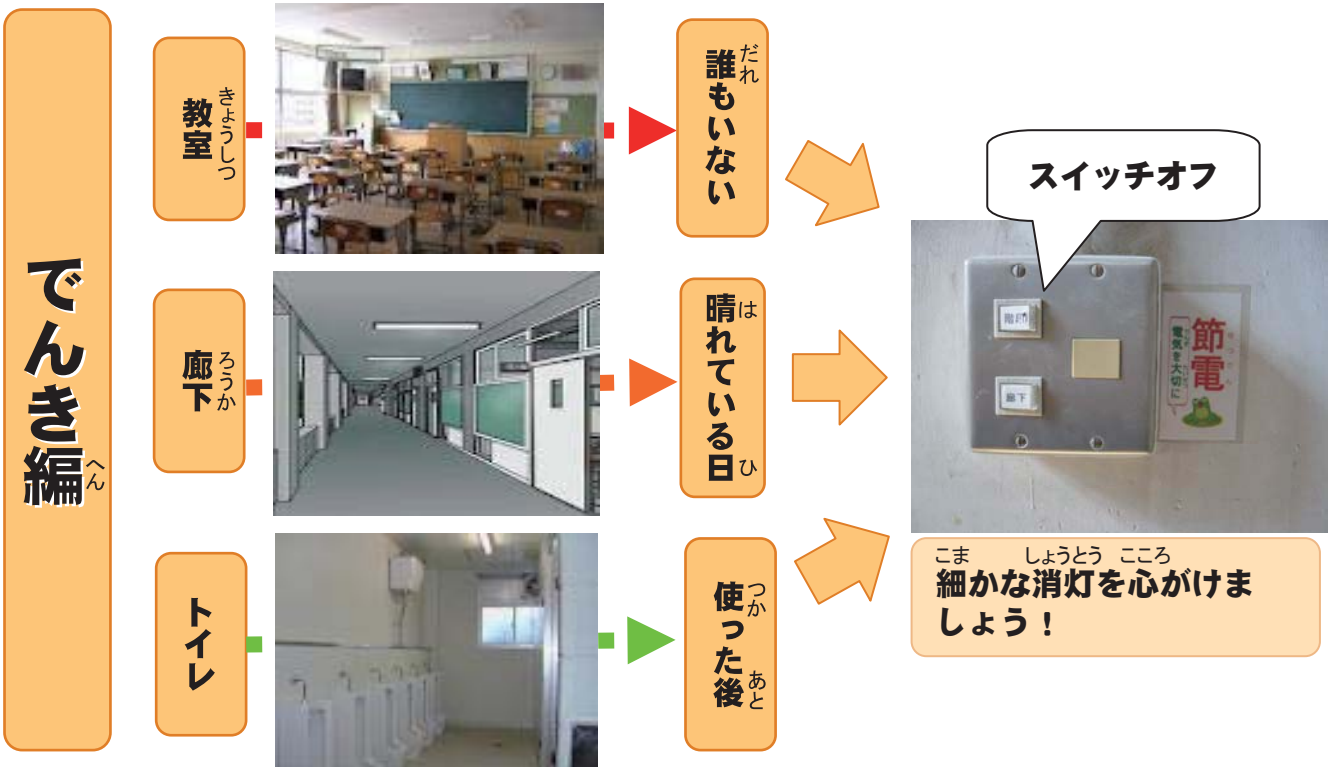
でんき編(へん)

教室(きょうしつ)

誰(だれ)もいない

廊下(ろうか)

晴(は)れている日(ひ)

トイレ

使(つか)った後(あと)

スイッチオフ

階段

廊下

節電

電気を大切に

細(こま)かな消灯(しょうとう)を心(こころ)がけましょう！